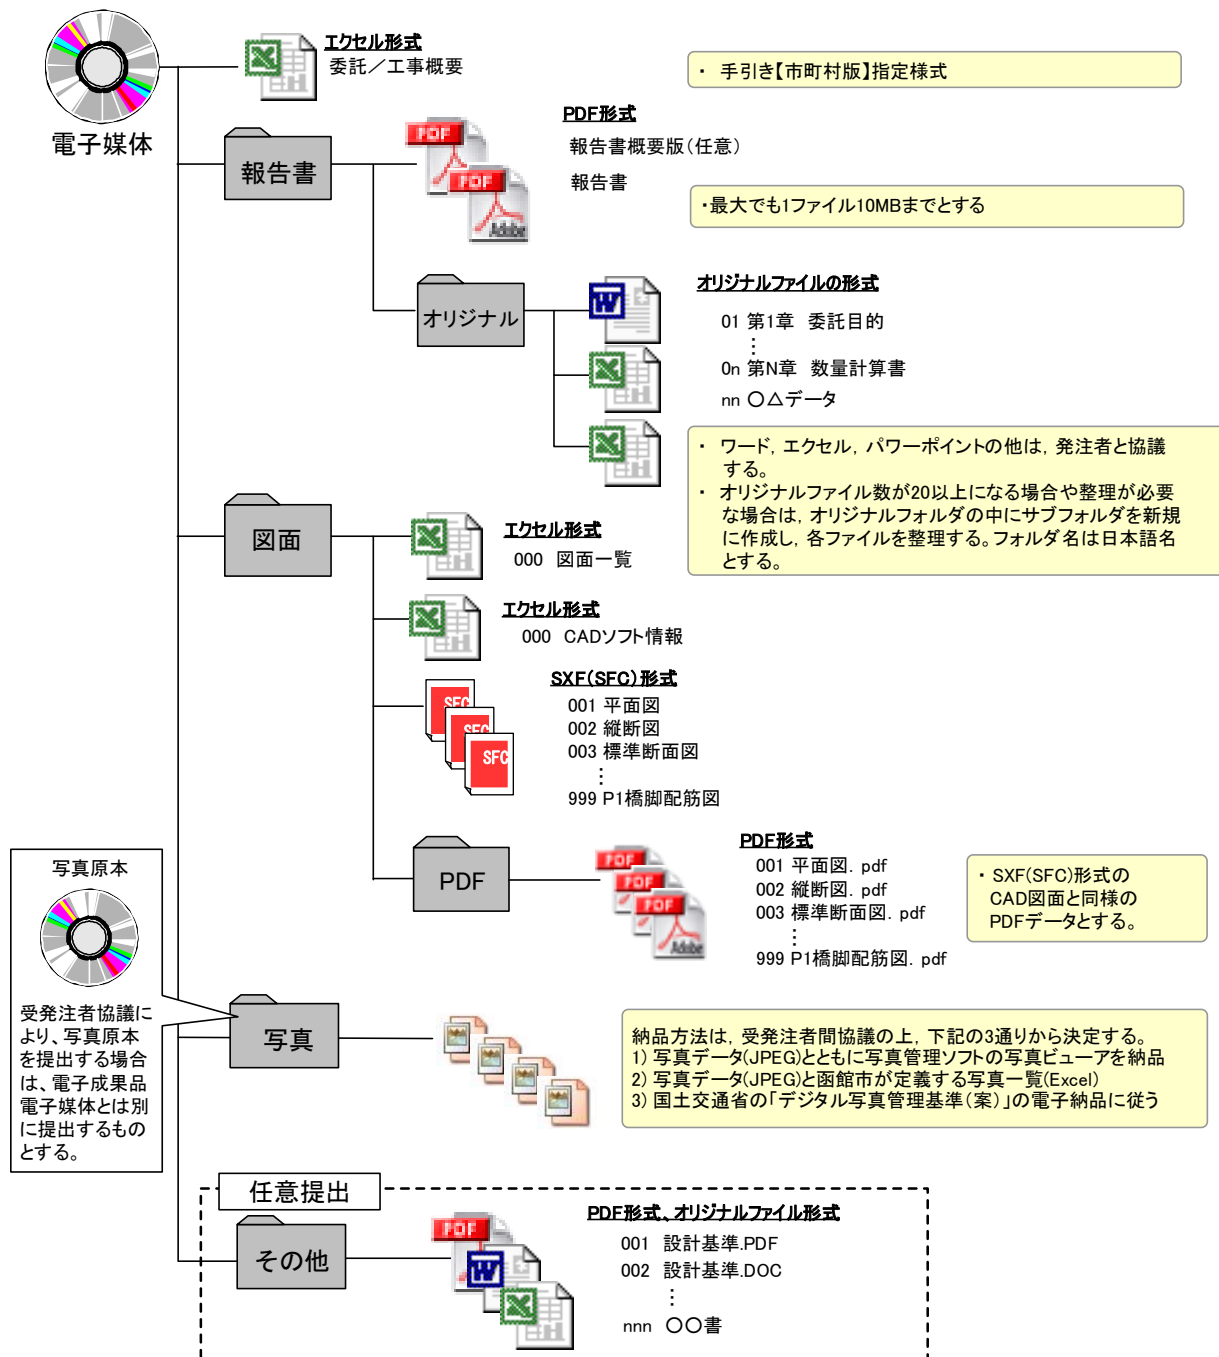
電子媒体

エクセル形式
委託／工事概要

・ 手引き【市町村版】指定様式

報告書

PDF
PDF
PDF形式
報告書概要版（任意）
報告書

・最大でも1ファイル10MBまでとする

オリジナル

オリジナルファイルの形式
01 第1章 委託目的
⋮
0n 第N章 数量計算書
nn ○△データ

・ ワード，エクセル，パワーポイントの他は，発注者と協議する。
・ オリジナルファイル数が20以上になる場合や整理が必要な場合は，オリジナルフォルダの中にサブフォルダを新規に作成し，各ファイルを整理する。フォルダ名は日本語名とする。

図面

エクセル形式
000 図面一覧

エクセル形式
000 CADソフト情報

SFC
SFC
SFC
SXF(SFC)形式
001 平面図
002 縦断図
003 標準断面図
⋮
999 P1橋脚配筋図

PDF

PDF
PDF
PDF
Adobe
PDF形式
001 平面図．pdf
002 縦断図．pdf
003 標準断面図．pdf
⋮
999 P1橋脚配筋図．pdf

・SXF(SFC)形式のCAD図面と同様のPDFデータとする。

写真原本

受発注者協議により、写真原本を提出する場合は、電子成果品電子媒体とは別に提出するものとする。

写真

納品方法は，受発注者間協議の上，下記の3通りから決定する。
1) 写真データ(JPEG)とともに写真管理ソフトの写真ビューアを納品
2) 写真データ(JPEG)と函館市が定義する写真一覧(Excel)
3) 国土交通省の「デジタル写真管理基準（案）」の電子納品に従う

任意提出

その他

PDF
PDF形式、オリジナルファイル形式
001 設計基準.PDF
002 設計基準.DOC
⋮
nnn ○○書